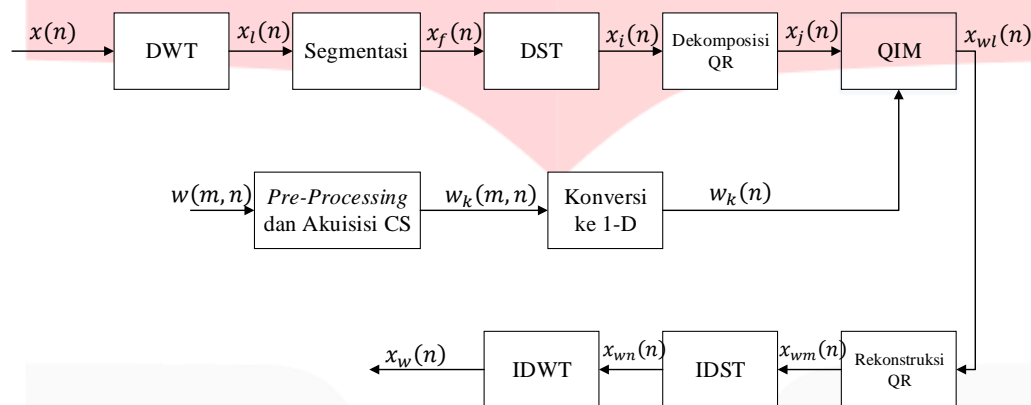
$x(n)$ DWT $x_l(n)$ Segmentasi $x_f(n)$ DST $x_i(n)$ Dekomposisi QR $x_j(n)$ QIM $x_{wl}(n)$

$w(m,n)$ *Pre-Processing* dan Akuisisi CS $w_k(m,n)$ Konversi ke 1-D $w_k(n)$

$x_w(n)$ IDWT $x_{wn}(n)$ IDST $x_{wm}(n)$ Rekonstruksi QR